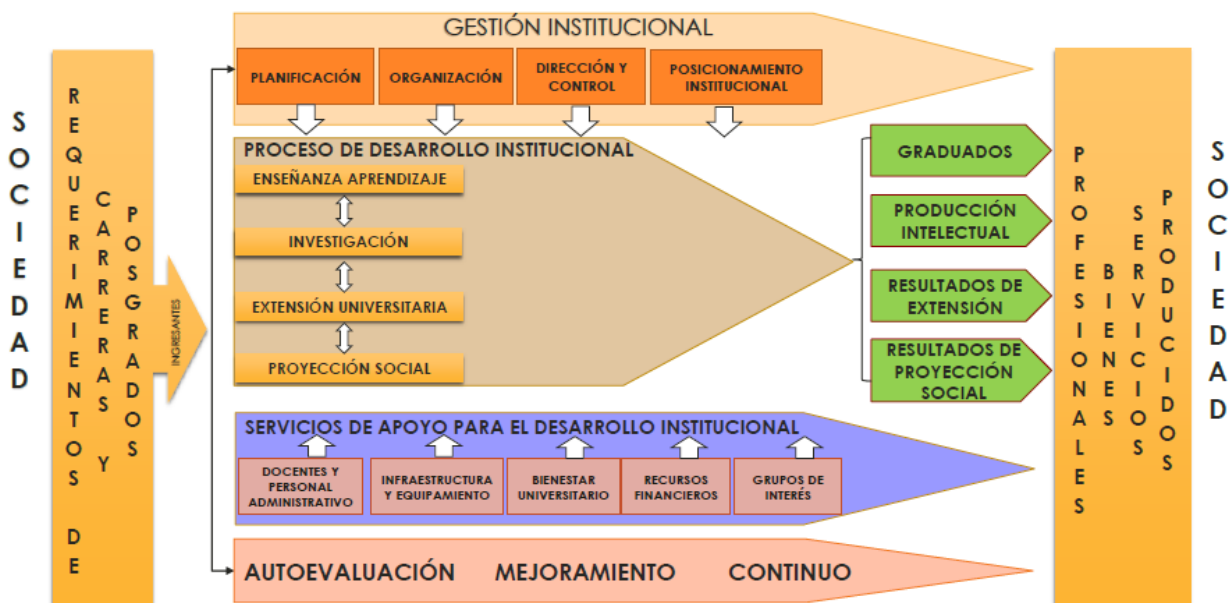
SOCIEDAD

REQUERIMIENTOS DE CARRERAS Y POSGRADOS

INGRESANTES

GESTIÓN INSTITUCIONAL

PLANIFICACIÓN

ORGANIZACIÓN

DIRECCIÓN Y CONTROL

POSICIONAMIENTO INSTITUCIONAL

PROCESO DE DESARROLLO INSTITUCIONAL

ENSEÑANZA APRENDIZAJE

INVESTIGACIÓN

EXTENSIÓN UNIVERSITARIA

PROYECCIÓN SOCIAL

GRADUADOS

PRODUCCIÓN INTELECTUAL

RESULTADOS DE EXTENSIÓN

RESULTADOS DE PROYECCIÓN SOCIAL

SERVICIOS DE APOYO PARA EL DESARROLLO INSTITUCIONAL

DOCENTES Y PERSONAL ADMINISTRATIVO

INFRAESTRUCTURA Y EQUIPAMIENTO

BIENESTAR UNIVERSITARIO

RECURSOS FINANCIEROS

GRUPOS DE INTERÉS

AUTOEVALUACIÓN MEJORAMIENTO CONTINUO

PROFESIONALES BIENES SERVICIOS PRODUCIDOS

SOCIEDAD